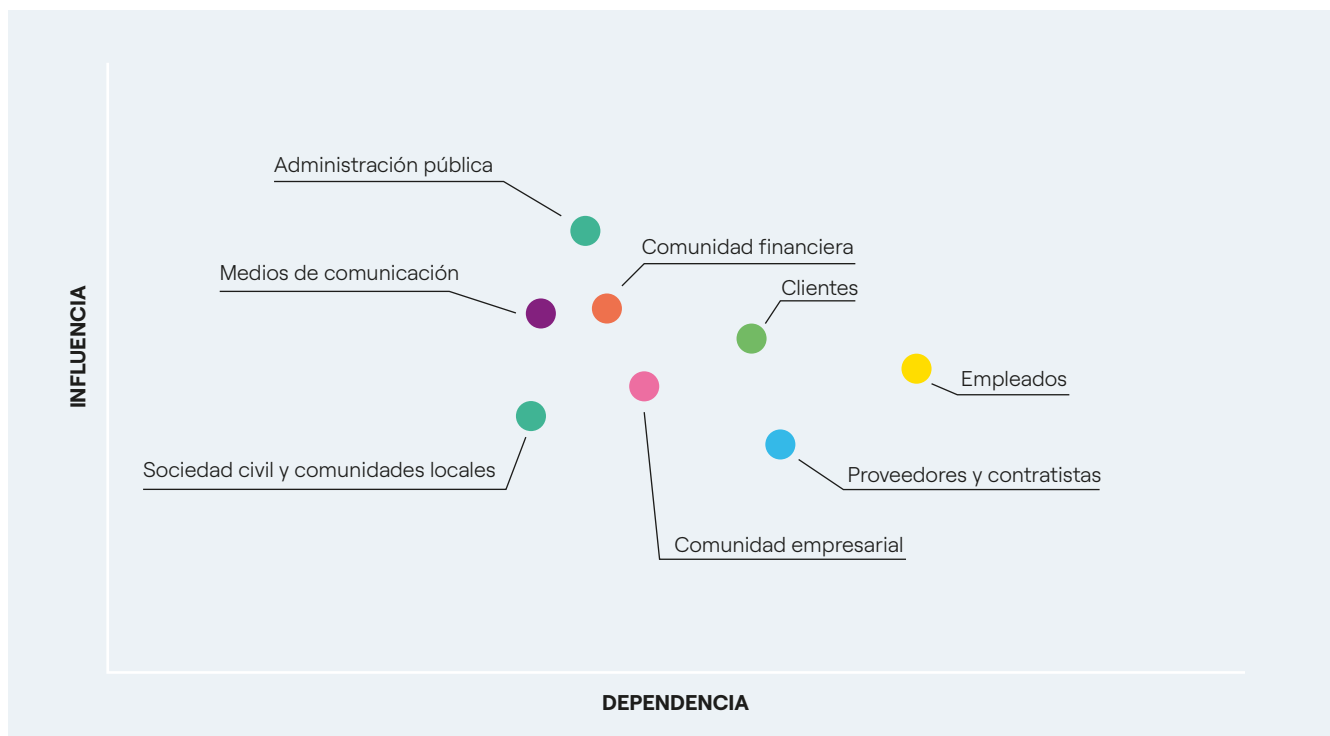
INFLUENCIA

Administración pública

Comunidad financiera

Medios de comunicación

Clientes

Empleados

Sociedad civil y comunidades locales

Proveedores y contratistas

Comunidad empresarial

DEPENDENCIA